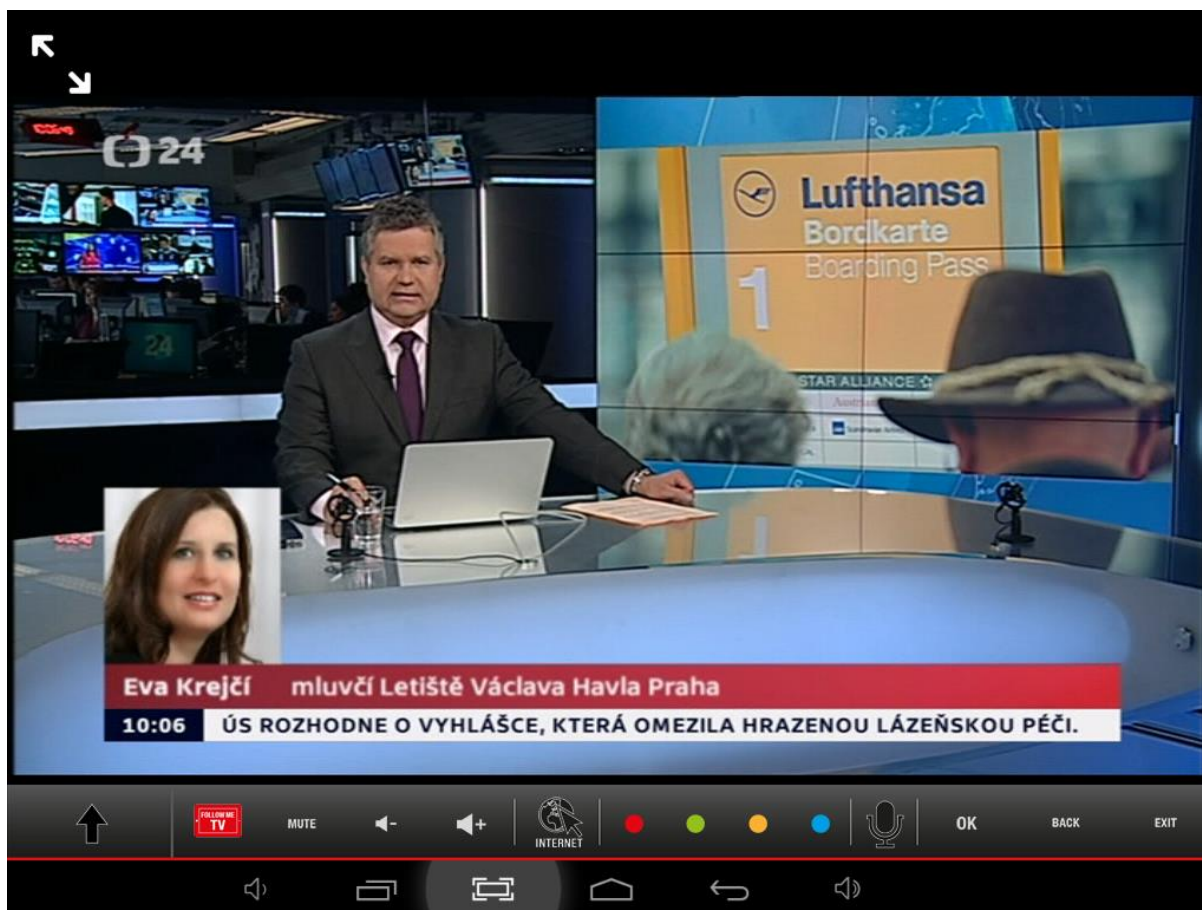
24

Lufthansa
Bordkarte
Boarding Pass
1
STAR ALLIANCE

Eva Krejčí mluvčí Letiště Václava Havla Praha
10:06 ÚS ROZHODNE O VYHLÁŠCE, KTERÁ OMEZILA HRAZENOU LÁZEŇSKOU PÉČI.

FOLLOW ME TV
MUTE
INTERNET
OK
BACK
EXIT